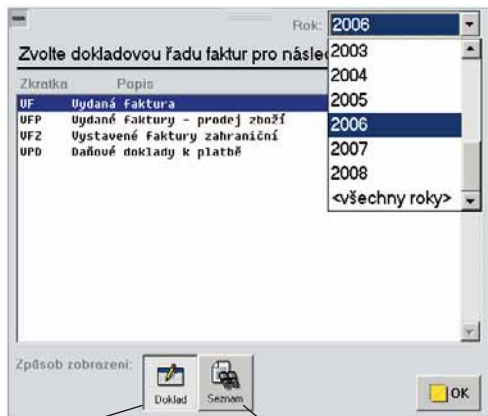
Rok: 2006

Zvolte dokladovou řadu faktur pro násle

2003
2004
2005
2006
2007
2008
<všechny roky>

| Zkratka | Popis |
|---|---|
| VF | Vydaná faktura |
| VFP | Vydané faktury - prodej zboží |
| VFZ | Vystavené faktury zahraniční |
| VPD | Daňové doklady k platbě |

Způsob zobrazení:

Doklad

Seznam

OK